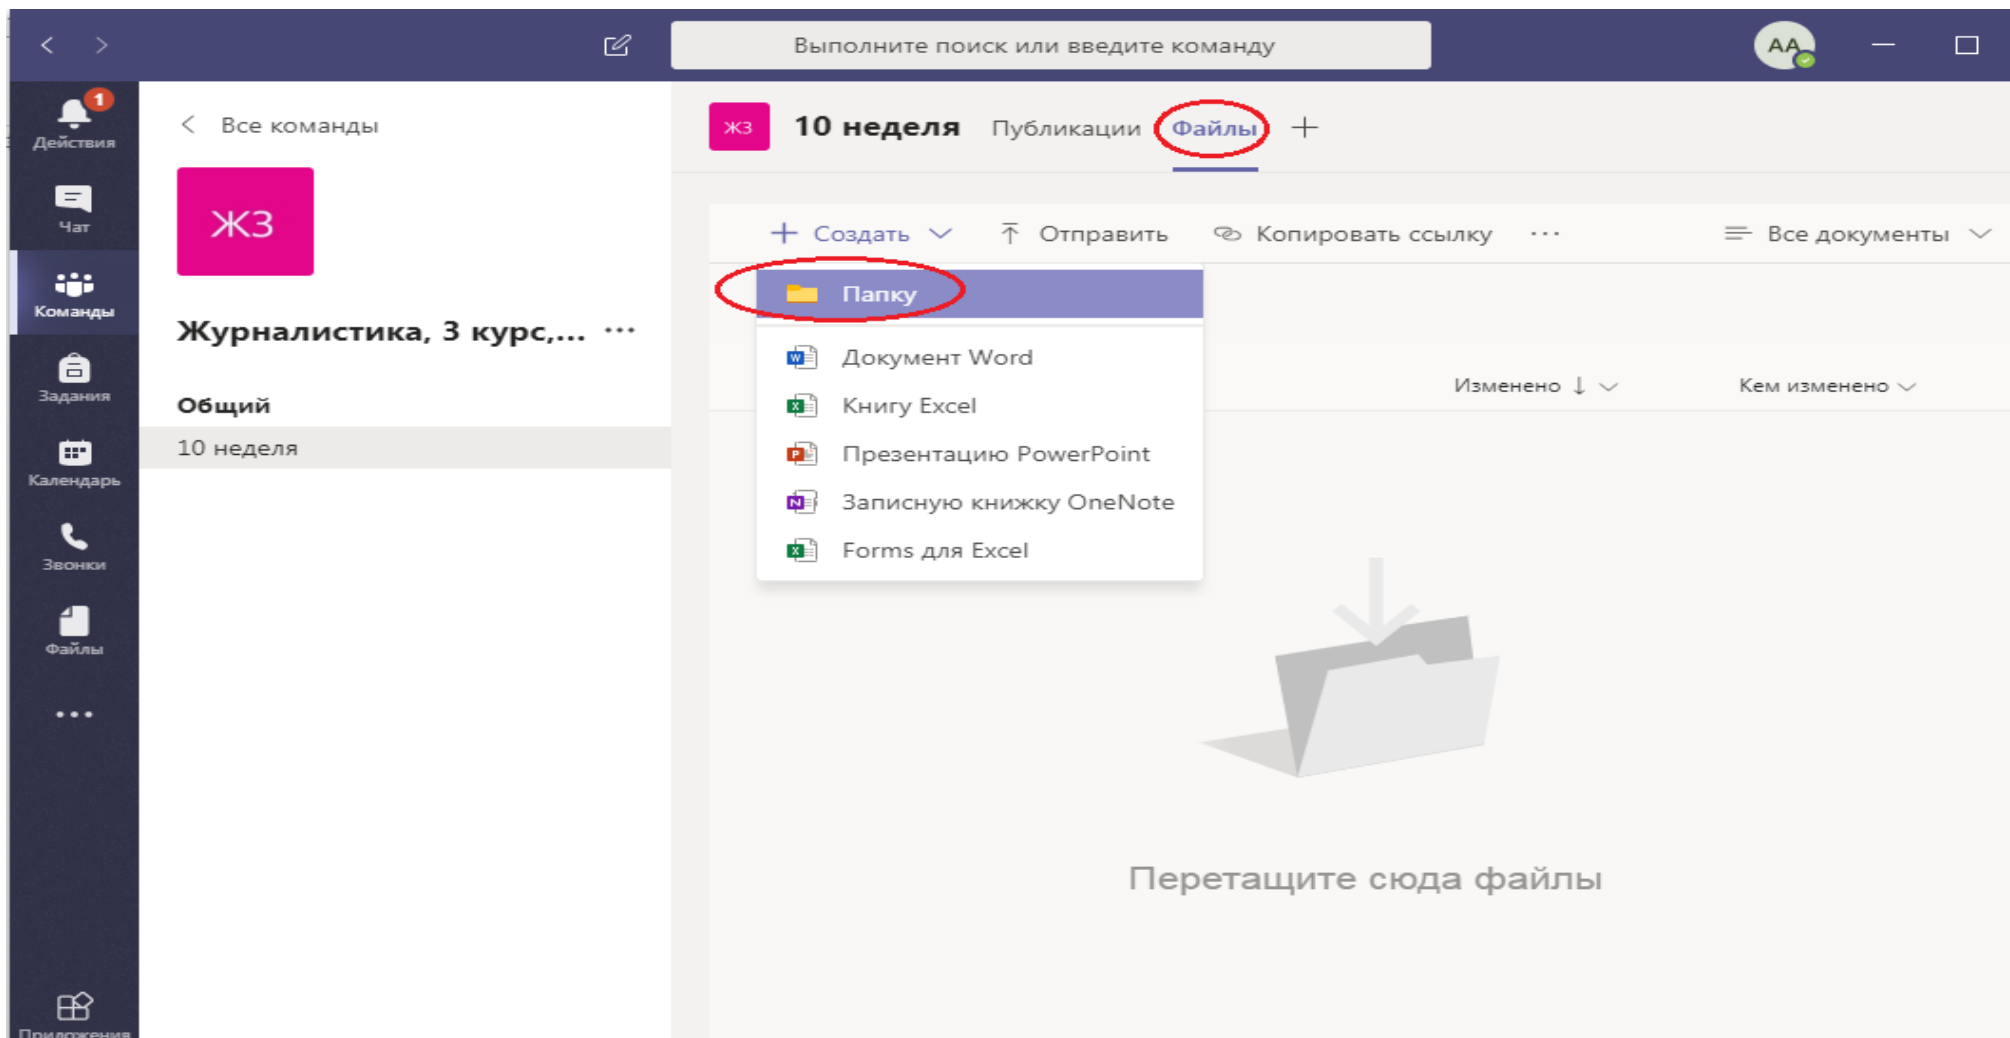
Выполните поиск или введите команду

AA

1
Действия

Чат

Команды

Задания

Календарь

Звонки

Файлы

...

Приложения

Все команды

ЖЗ

Журналистика, 3 курс,... ...

Общий

10 неделя

ЖЗ 10 неделя Публикации Файлы +

+ Создать Отправить Копировать ссылку ... Все документы

Папку

Документ Word

Книгу Excel

Презентацию PowerPoint

Записную книжку OneNote

Forms для Excel

Изменено ↓ Кем изменено

Перетащите сюда файлы